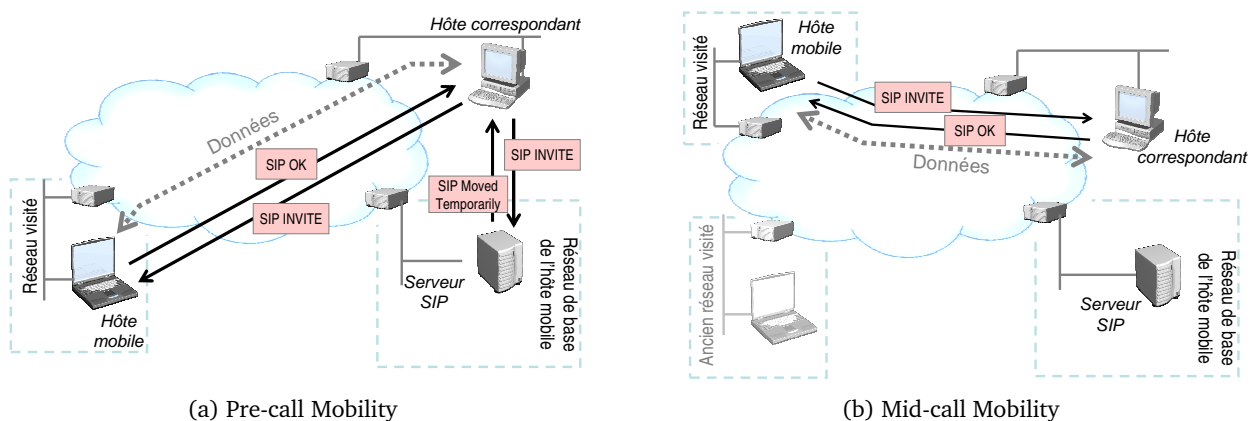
Hôte correspondant

Données

SIP OK

SIP INVITE

SIP INVITE

SIP Moved Temporarily

Réseau visité

Hôte mobile

Serveur SIP

Réseau de base de l'hôte mobile

(a) Pre-call Mobility

Hôte mobile

Réseau visité

SIP INVITE

SIP OK

Hôte correspondant

Données

Ancien réseau visité

Serveur SIP

Réseau de base de l'hôte mobile

(b) Mid-call Mobility